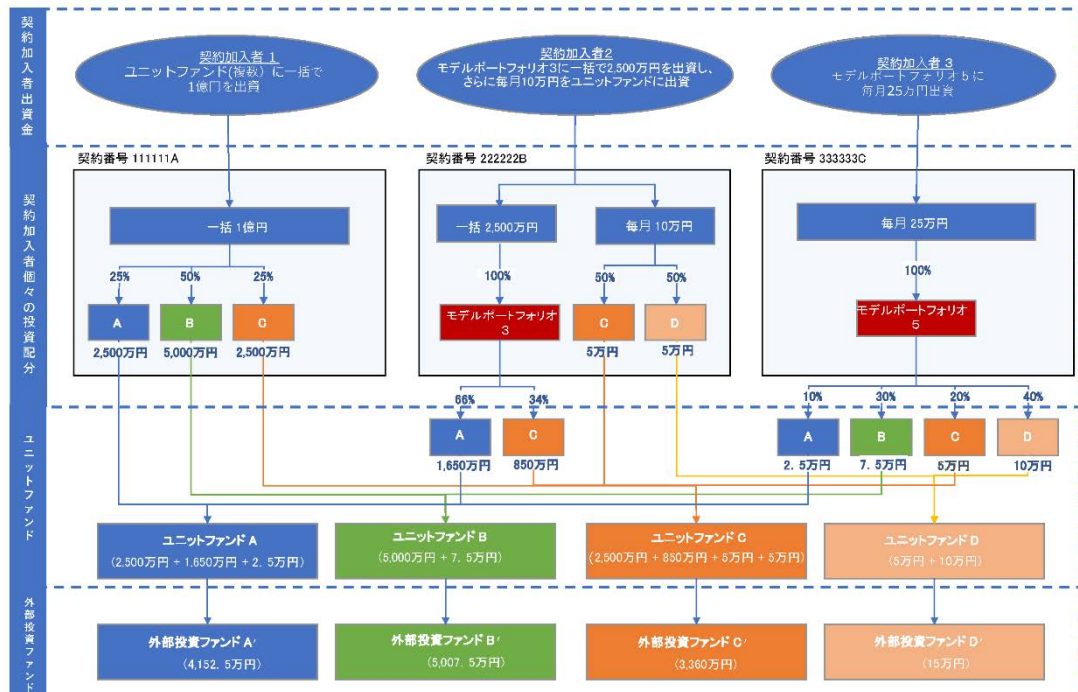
契約加入者出資金

契約加入者 1
ユニットファンド(複数)に一括で1億円を出資

契約加入者2
モデルポートフォリオ3に一括で2,500万円を出資し、さらに毎月10万円をユニットファンドに出資

契約加入者 3
モデルポートフォリオ5に毎月25万円出資

契約加入者個々の投資配分

契約番号 111111A

一括 1億円

25%
50%
25%

A
2,500万円
B
5,000万円
C
2,500万円

契約番号 222222B

一括 2,500万円
毎月 10万円

100%
50%
50%

モデルポートフォリオ3
C
5万円
D
5万円

契約番号 333333C

毎月 25万円

100%

モデルポートフォリオ5

66%
34%

10%
30%
20%
40%

ユニットファンド

A
1,650万円
C
850万円

A
2. 5万円
B
7. 5万円
C
5万円
D
10万円

ユニットファンド A
(2,500万円 + 1,650万円 + 2. 5万円)

ユニットファンド B
(5,000万円 + 7. 5万円)

ユニットファンド C
(2,500万円 + 850万円 + 5万円 + 5万円)

ユニットファンド D
(5万円 + 10万円)

外部投資ファンド

外部投資ファンド A′
(4,152. 5万円)

外部投資ファンド B′
(5,007. 5万円)

外部投資ファンド C′
(3,360万円)

外部投資ファンド D′
(15万円)